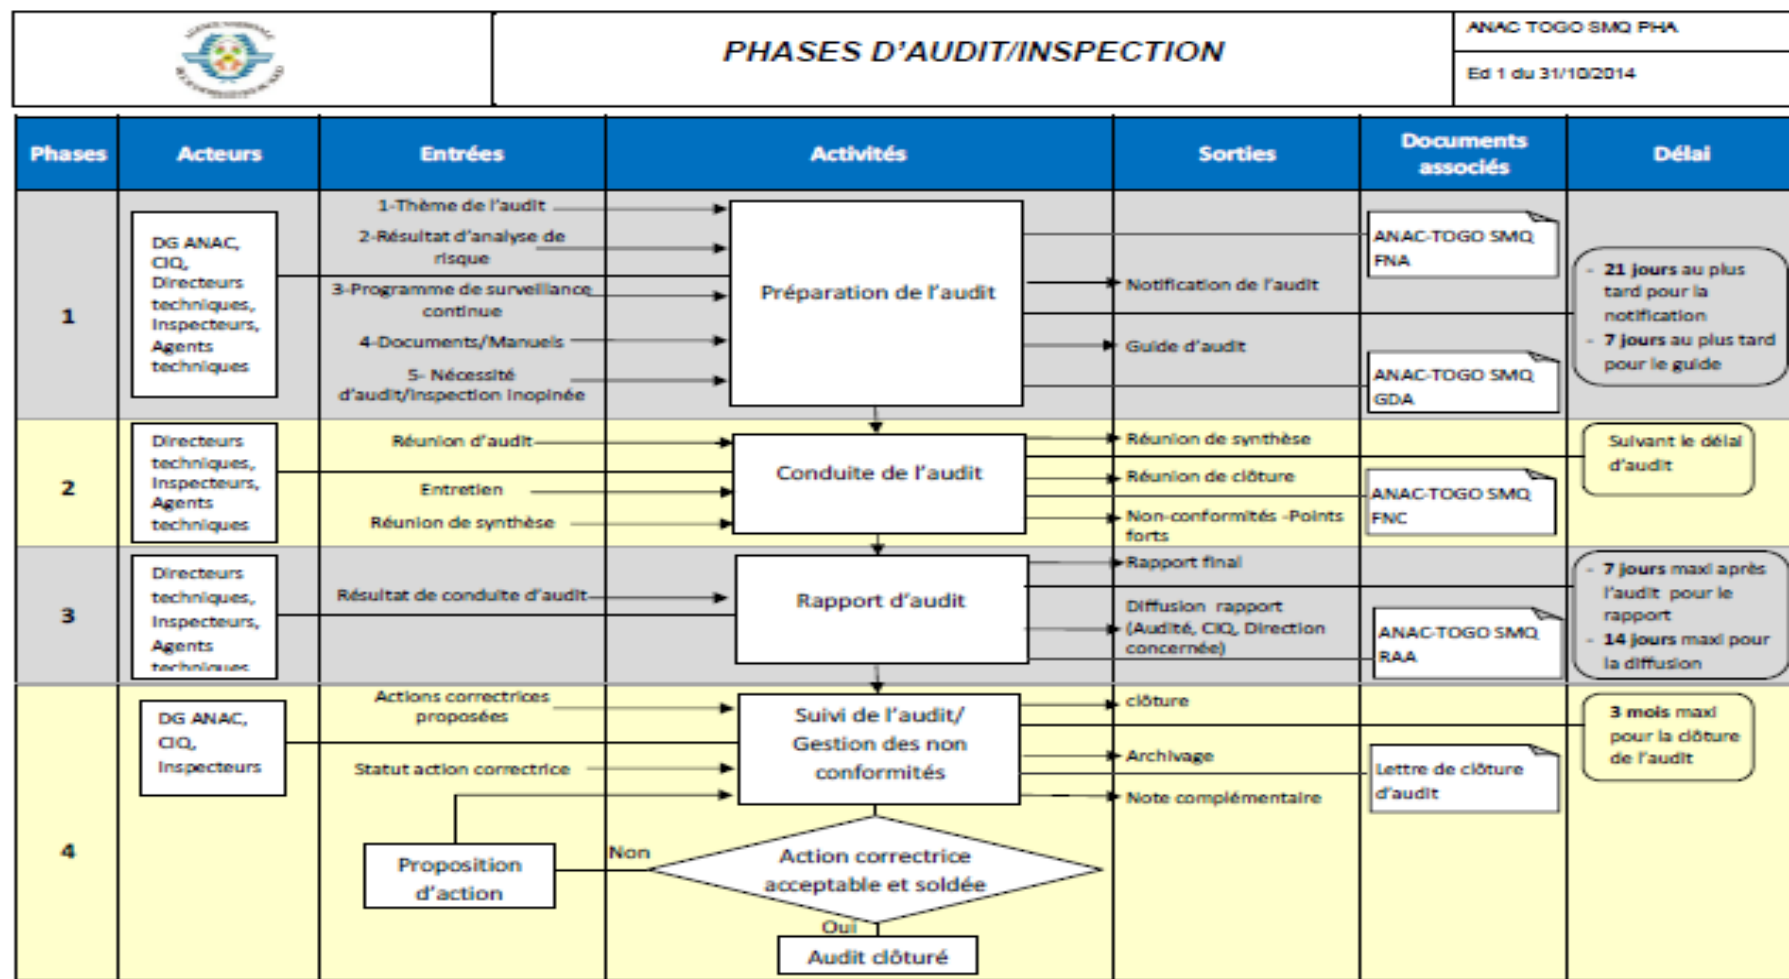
PHASES D'AUDIT/INSPECTION

ANAC TOGO SMQ PHA

Ed 1 du 31/10/2014

| Phases | Acteurs | Entrées | Activités | Sorties | Documents associés | Délai |
|---|---|---|---|---|---|---|
| 1 | DG ANAC, CIQ, Directeurs techniques, Inspecteurs, Agents techniques | 1-Thème de l'audit<br>2-Résultat d'analyse de risque<br>3-Programme de surveillance continue<br>4-Documents/Manuels<br>5- Nécessité d'audit/inspection inopinée | Préparation de l'audit | Notification de l'audit<br>Guide d'audit | ANAC-TOGO SMQ FNA<br>ANAC-TOGO SMQ GDA | - 21 jours au plus tard pour la notification<br>- 7 jours au plus tard pour le guide |
| 2 | Directeurs techniques, Inspecteurs, Agents techniques | Réunion d'audit<br>Entretien<br>Réunion de synthèse | Conduite de l'audit | Réunion de synthèse<br>Réunion de clôture<br>Non-conformités -Points forts | ANAC-TOGO SMQ FNC | Suivant le délai d'audit |
| 3 | Directeurs techniques, Inspecteurs, Agents techniques | Résultat de conduite d'audit | Rapport d'audit | Rapport final<br>Diffusion rapport (Audité, CIQ, Direction concernée) | ANAC-TOGO SMQ RAA | - 7 jours maxi après l'audit pour le rapport<br>- 14 jours maxi pour la diffusion |
| 4 | DG ANAC, CIQ, Inspecteurs | Actions correctrices proposées<br>Statut action correctrice | Suivi de l'audit/ Gestion des non conformités | clôture<br>Archivage<br>Note complémentaire | Lettre de clôture d'audit | 3 mois maxi pour la clôture de l'audit |

Proposition d'action

Non

Action correctrice acceptable et soldée

Oui

Audit clôturé